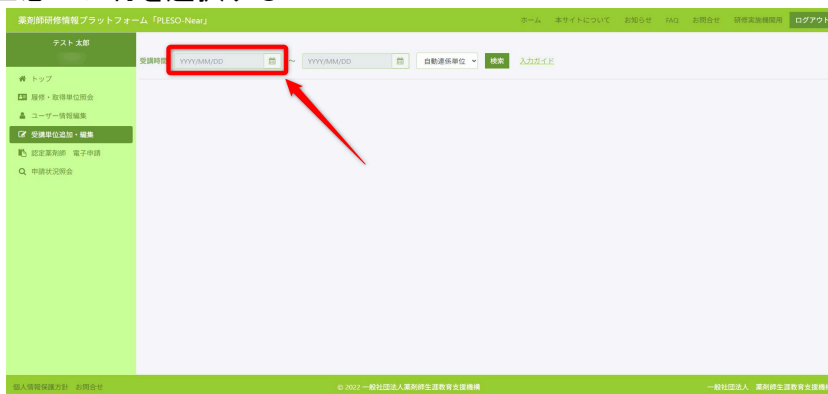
薬剤師研修情報プラットフォーム「PLESO-Near」

ホーム　本サイトについて　お知らせ　FAQ　お問合せ　研修実施機関用　ログアウト

テスト 太郎

トップ
履修・取得単位照会
ユーザー情報編集
受講単位追加・編集
認定薬剤師　電子申請
申請状況照会

受講時間　YYYY/MM/DD　～　YYYY/MM/DD　自動連係単位　検索　入力ガイド

個人情報保護方針　お問合せ

© 2022 一般社団法人薬剤師生涯教育支援機構

一般社団法人　薬剤師生涯教育支援機構